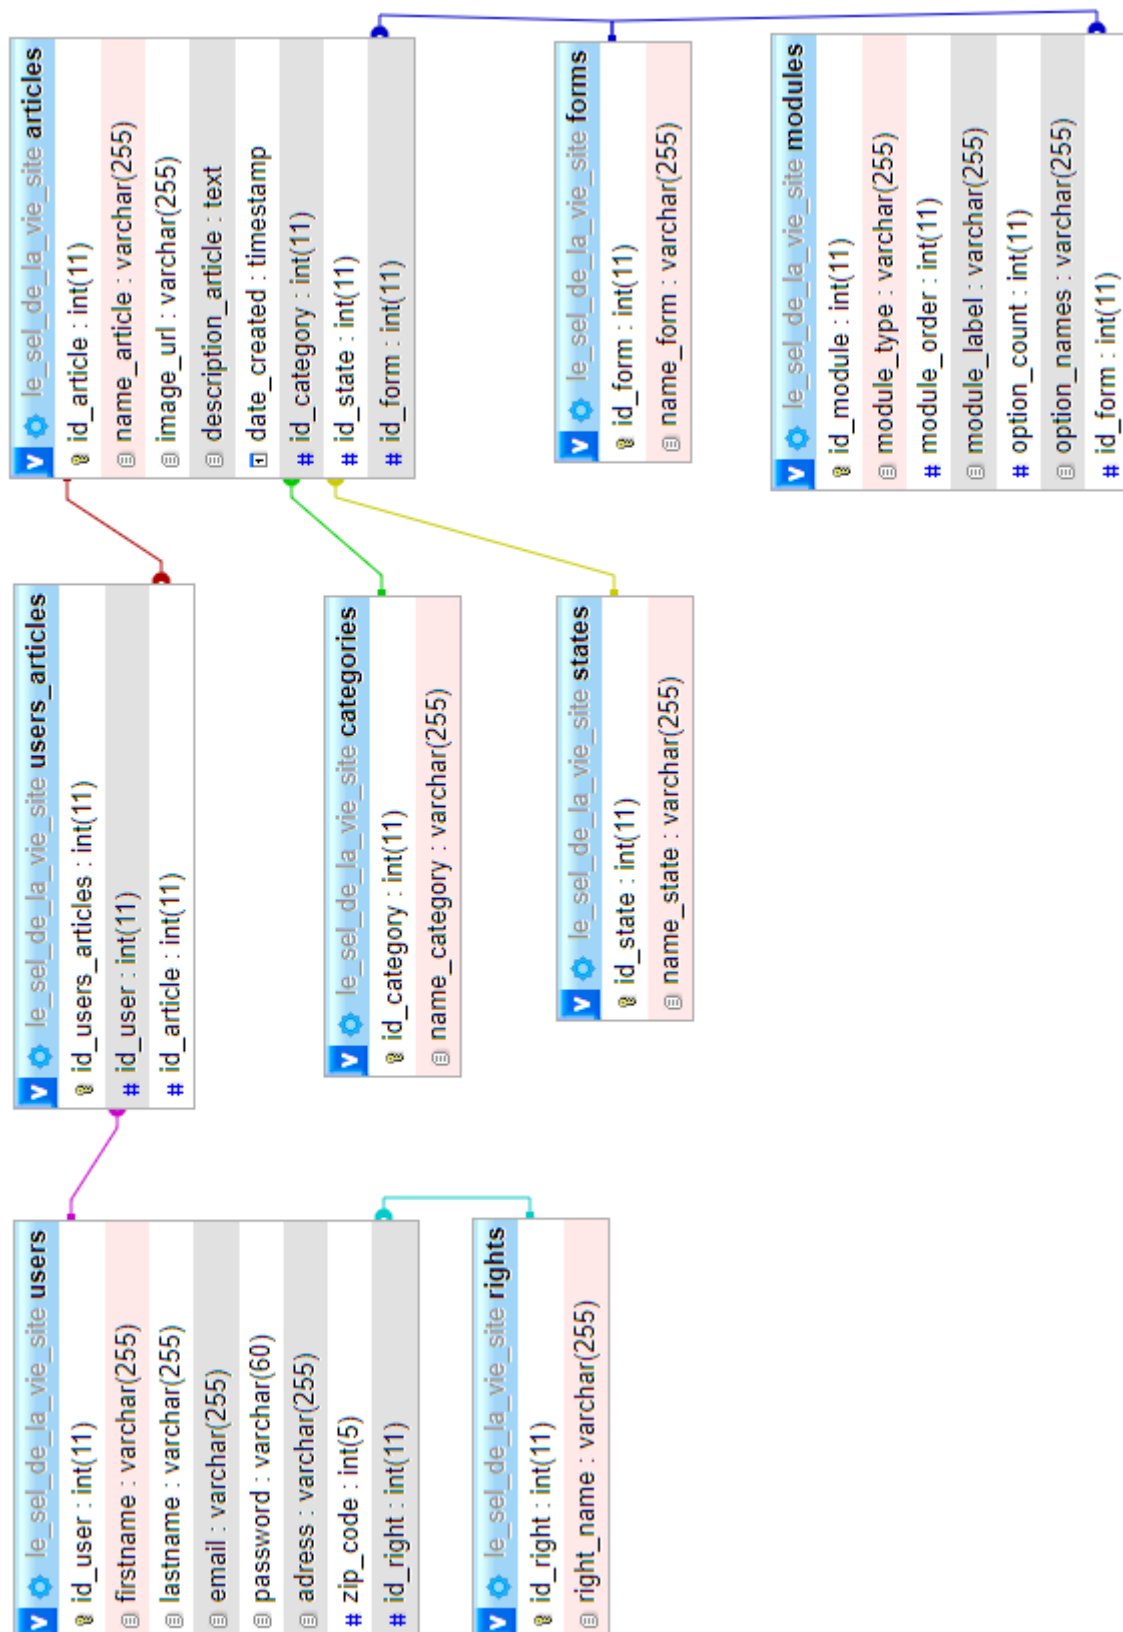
le_sel_de_la_vie_site articles
id_article : int(11)
name_article : varchar(255)
image_url : varchar(255)
description_article : text
date_created : timestamp
# id_category : int(11)
# id_state : int(11)
# id_form : int(11)

le_sel_de_la_vie_site forms
id_form : int(11)
name_form : varchar(255)

le_sel_de_la_vie_site modules
id_module : int(11)
module_type : varchar(255)
# module_order : int(11)
module_label : varchar(255)
# option_count : int(11)
option_names : varchar(255)
# id_form : int(11)

le_sel_de_la_vie_site users_articles
id_users_articles : int(11)
# id_user : int(11)
# id_article : int(11)

le_sel_de_la_vie_site categories
id_category : int(11)
name_category : varchar(255)

le_sel_de_la_vie_site states
id_state : int(11)
name_state : varchar(255)

le_sel_de_la_vie_site users
id_user : int(11)
firstname : varchar(255)
lastname : varchar(255)
email : varchar(255)
password : varchar(60)
adress : varchar(255)
# zip_code : int(5)
# id_right : int(11)

le_sel_de_la_vie_site rights
id_right : int(11)
right_name : varchar(255)